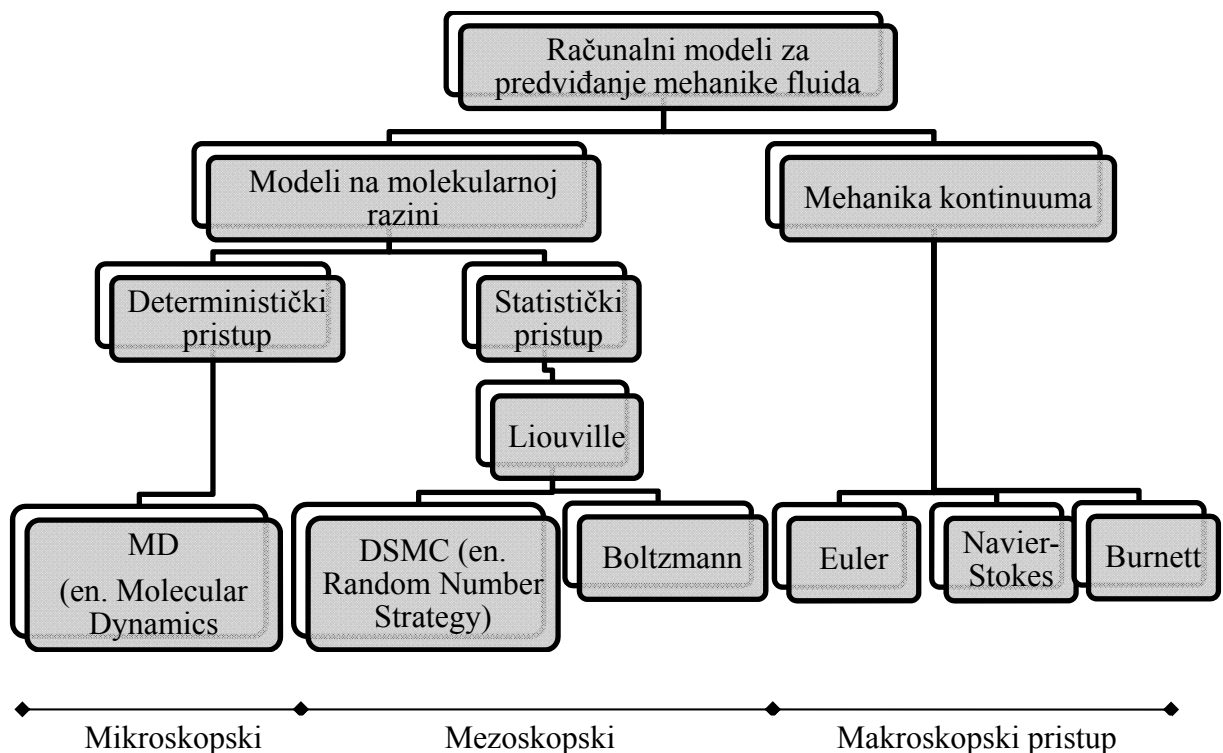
Računalni modeli za predviđanje mehanike fluida

Modeli na molekularnoj razini

Mehanika kontinuuma

Deterministički pristup

Statistički pristup

Liouville

MD (en. Molecular Dynamics

DSMC (en. Random Number Strategy)

Boltzmann

Euler

Navier-Stokes

Burnett

Mikroskopski

Mezoskopski

Makroskopski pristup